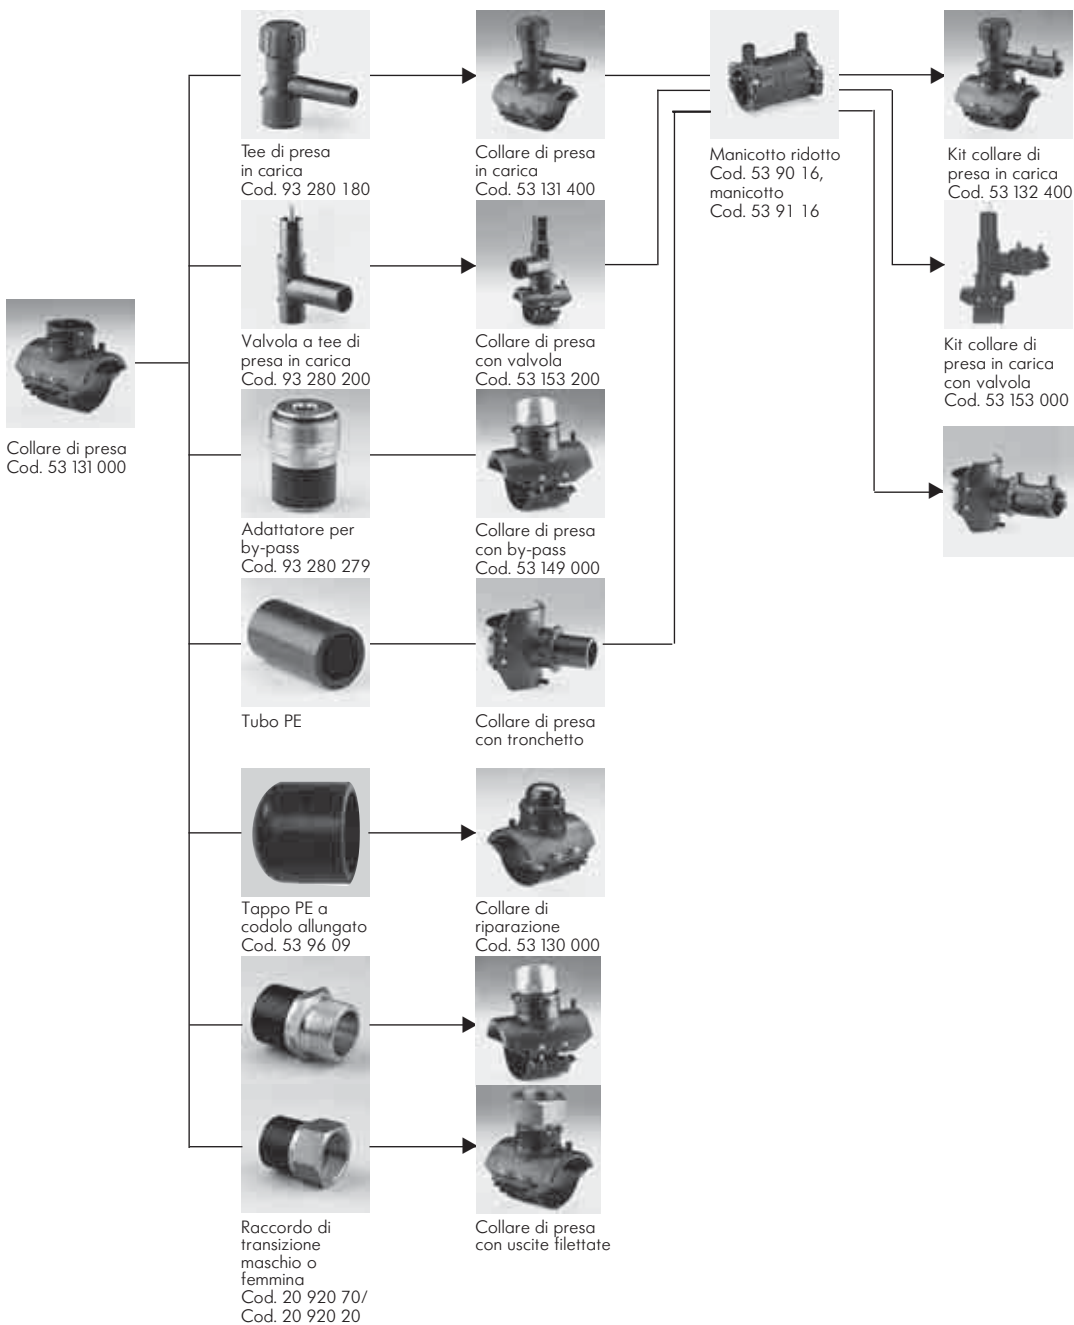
Collare di presa
Cod. 53 131 000

Tee di presa
in carica
Cod. 93 280 180

Collare di presa
in carica
Cod. 53 131 400

Manicotto ridotto
Cod. 53 90 16,
manicotto
Cod. 53 91 16

Kit collare di
presa in carica
Cod. 53 132 400

Valvola a tee di
presa in carica
Cod. 93 280 200

Collare di presa
con valvola
Cod. 53 153 200

Kit collare di
presa in carica
con valvola
Cod. 53 153 000

Adattatore per
by-pass
Cod. 93 280 279

Collare di presa
con by-pass
Cod. 53 149 000

Tubo PE

Collare di presa
con tronchetto

Tappo PE a
codolo allungato
Cod. 53 96 09

Collare di
riparazione
Cod. 53 130 000

Raccordo di
transizione
maschio o
femmina
Cod. 20 920 70/
Cod. 20 920 20

Collare di presa
con uscite filettate